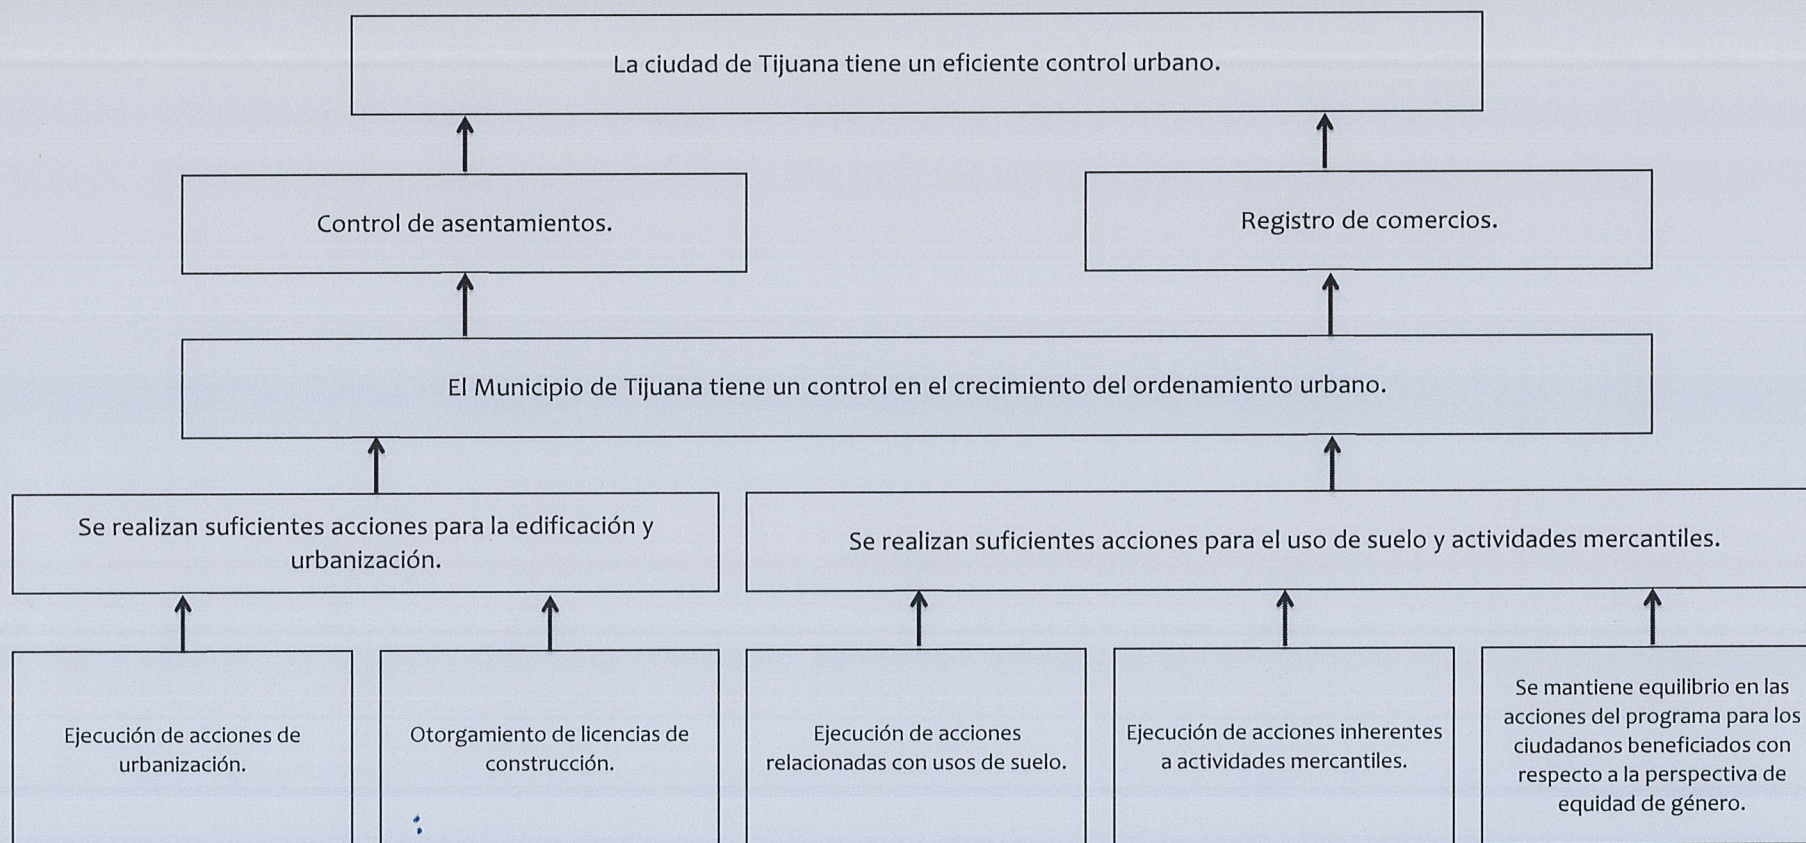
La ciudad de Tijuana tiene un eficiente control urbano.

Control de asentamientos.

Registro de comercios.

El Municipio de Tijuana tiene un control en el crecimiento del ordenamiento urbano.

Se realizan suficientes acciones para la edificación y urbanización.

Se realizan suficientes acciones para el uso de suelo y actividades mercantiles.

Ejecución de acciones de urbanización.

Otorgamiento de licencias de construcción.

Ejecución de acciones relacionadas con usos de suelo.

Ejecución de acciones inherentes a actividades mercantiles.

Se mantiene equilibrio en las acciones del programa para los ciudadanos beneficiados con respecto a la perspectiva de equidad de género.